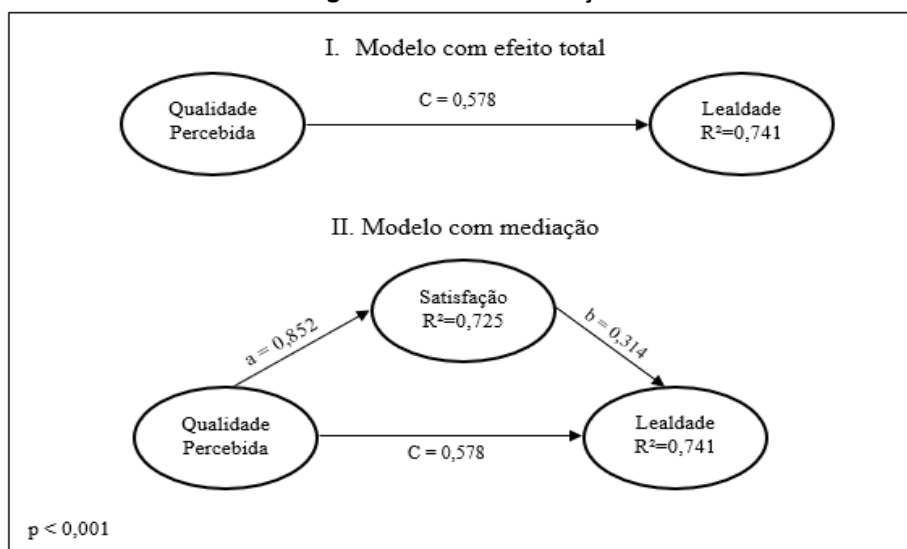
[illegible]

I. Modelo com efeito total

Qualidade Percebida

C = 0,578

Lealdade $R^2$=0,741

II. Modelo com mediação

Satisfação $R^2$=0,725

a = 0,852

b = 0,314

Qualidade Percebida

C = 0,578

Lealdade $R^2$=0,741

p < 0,001